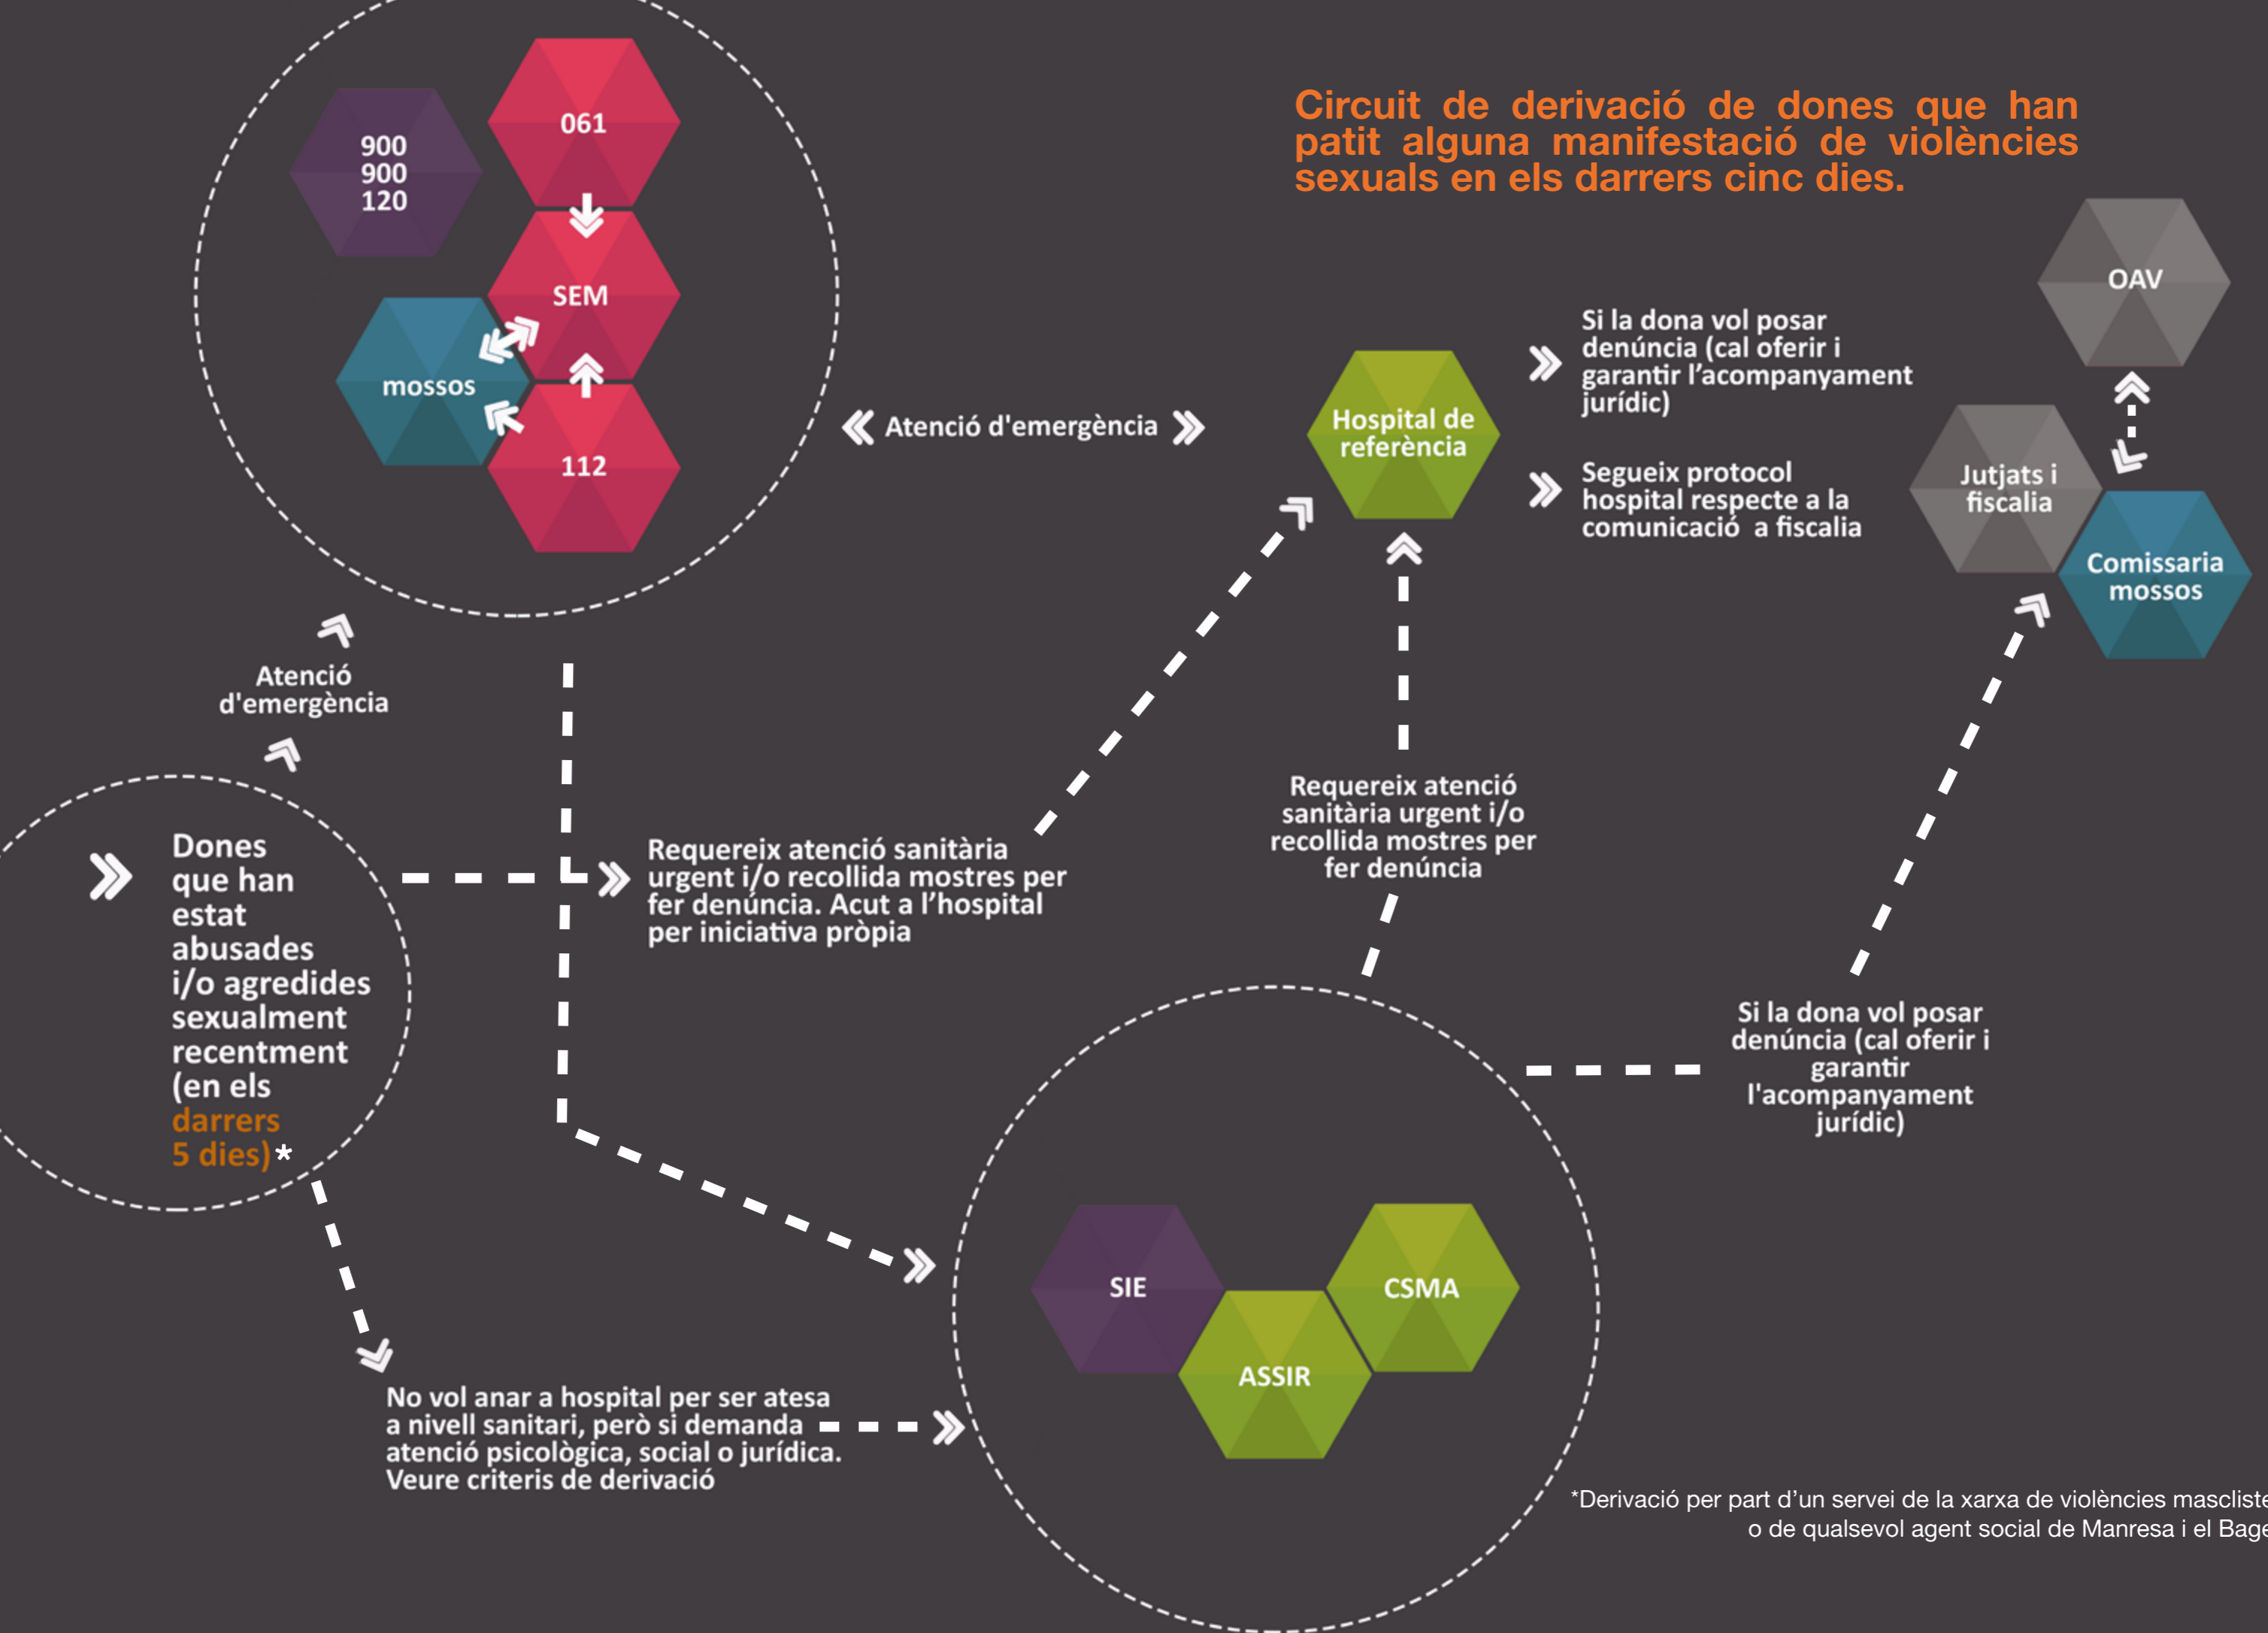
Circuit de derivació de dones que han patit alguna manifestació de violències sexuals en els darrers cinc dies.

900 900 120

061

SEM

mossos

112

Atenció d'emergència

Hospital de referència

Si la dona vol posar denúncia (cal oferir i garantir l'acompanyament jurídic)

Segueix protocol hospital respecte a la comunicació a fiscalia

OAV

Jutjats i fiscalia

Comissaria mossos

Atenció d'emergència

Dones que han estat abusades i/o agredides sexualment recentment (en els darrers 5 dies)*

Requereix atenció sanitària urgent i/o recollida mostres per fer denúncia. Acut a l'hospital per iniciativa pròpia

Requereix atenció sanitària urgent i/o recollida mostres per fer denúncia

Si la dona vol posar denúncia (cal oferir i garantir l'acompanyament jurídic)

SIE

CSMA

ASSIR

No vol anar a hospital per ser atesa a nivell sanitari, però si demanda atenció psicològica, social o jurídica. Veure criteris de derivació

*Derivació per part d'un servei de la xarxa de violències masclist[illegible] o de qualsevol agent social de Manresa i el Bag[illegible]